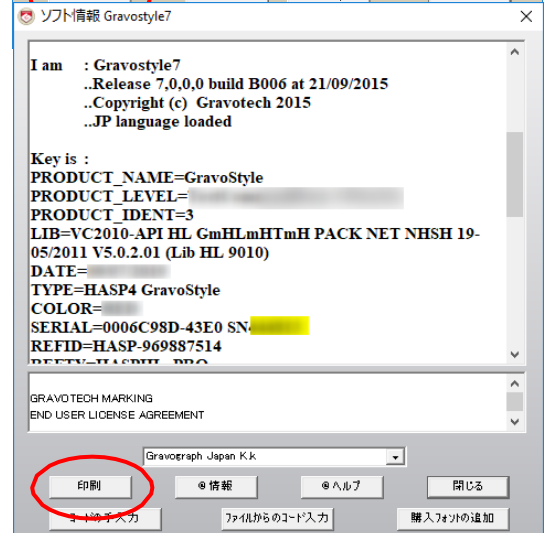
ソフト情報 Gravostyle7

I am : Gravostyle7
..Release 7,0,0,0 build B006 at 21/09/2015
..Copyright (c) Gravotech 2015
..JP language loaded

Key is :
PRODUCT_NAME=GravoStyle
PRODUCT_LEVEL=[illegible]
PRODUCT_IDENT=3
LIB=VC2010-API HL GmHLmHTmH PACK NET NHSH 19-05/2011 V5.0.2.01 (Lib HL 9010)
DATE=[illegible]
TYPE=HASP4 GravoStyle
COLOR=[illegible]
SERIAL=0006C98D-43E0 SN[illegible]
REFID=HASP-969887514
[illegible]

GRAVOTECH MARKING
END USER LICENSE AGREEMENT

Gravograph Japan K.k

印刷
◎情報
◎ヘルプ
閉じる
コードの手入力
ファイルからのコード入力
購入フォントの追加